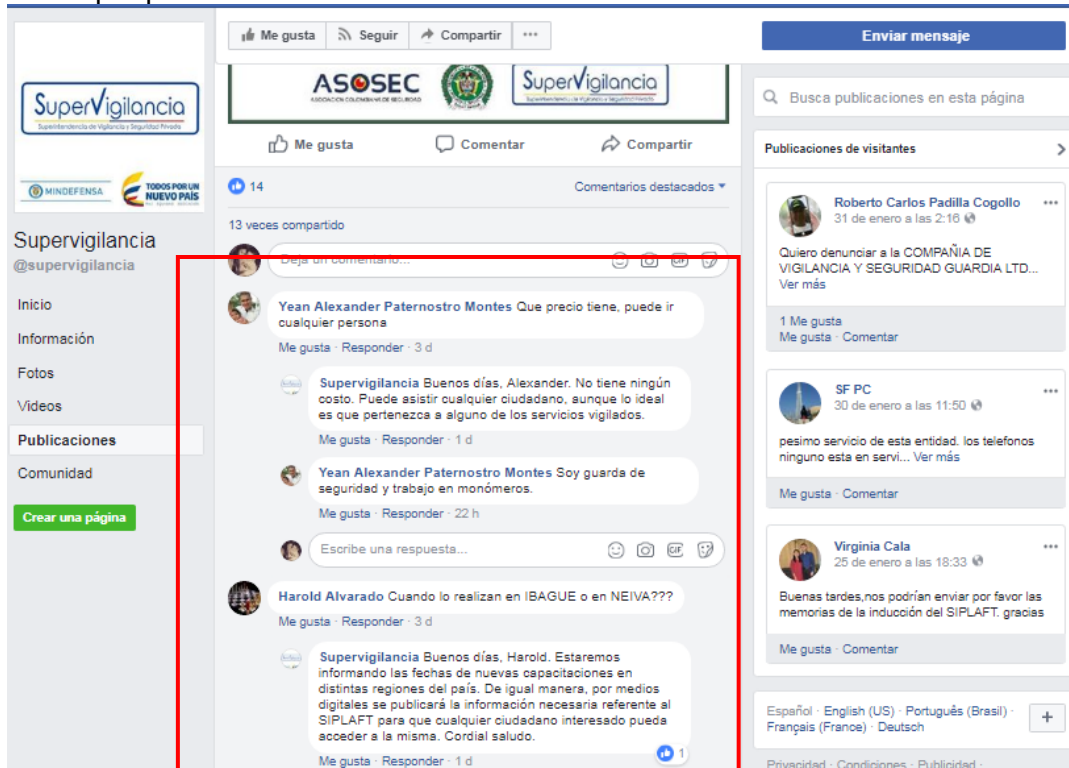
SuperVigilancia
Superintendencia de Vigilancia y Seguridad Privada
MINDEFENSA
TODOS POR UN NUEVO PAÍS

Supervigilancia
@supervigilancia

Inicio
Información
Fotos
Videos
Publicaciones
Comunidad
Crear una página

Me gusta
Seguir
Compartir
...

ASOSEC
ASOCIACIÓN COLOMBIANA DE SEGURIDAD
SuperVigilancia

Me gusta
Comentar
Compartir

14
Comentarios destacados
13 veces compartido

Deja un comentario...

Yean Alexander Paternostro Montes Que precio tiene, puede ir cualquier persona
Me gusta · Responder · 3 d

Supervigilancia Buenos días, Alexander. No tiene ningún costo. Puede asistir cualquier ciudadano, aunque lo ideal es que pertenezca a alguno de los servicios vigilados.
Me gusta · Responder · 1 d

Yean Alexander Paternostro Montes Soy guarda de seguridad y trabajo en monómeros.
Me gusta · Responder · 22 h

Escribe una respuesta...

Harold Alvarado Cuando lo realizan en IBAGUE o en NEIVA???
Me gusta · Responder · 3 d

Supervigilancia Buenos días, Harold. Estaremos informando las fechas de nuevas capacitaciones en distintas regiones del país. De igual manera, por medios digitales se publicará la información necesaria referente al SIPLAFT para que cualquier ciudadano interesado pueda acceder a la misma. Cordial saludo.
1
Me gusta · Responder · 3 d

Enviar mensaje

Busca publicaciones en esta página

Publicaciones de visitantes

Roberto Carlos Padilla Cogollo
31 de enero a las 2:16
Quiero denunciar a la COMPAÑIA DE VIGILANCIA Y SEGURIDAD GUARDIA LTD...
Ver más
1 Me gusta
Me gusta · Comentar

SF PC
30 de enero a las 11:50
pesimo servicio de esta entidad. los telefonos ninguno esta en servi... Ver más
Me gusta · Comentar

Virginia Cala
25 de enero a las 18:33
Buenas tardes,nos podrían enviar por favor las memorias de la inducción del SIPLAFT. gracias
Me gusta · Comentar

Español · English (US) · Português (Brasil) · Français (France) · Deutsch
+
Privacidad · Condiciones · Publicidad